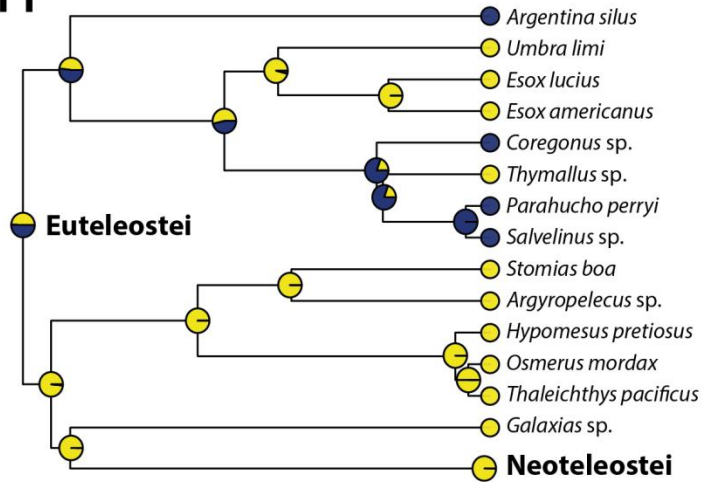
Argentina silus
Umbra limi
Esox lucius
Esox americanus
Coregonus sp.
Thymallus sp.
Parahucho perryi
Salvelinus sp.
Euteleostei
Stomias boa
Argyropelecus sp.
Hypomesus pretiosus
Osmerus mordax
Thaleichthys pacificus
Galaxias sp.
Neoteleostei